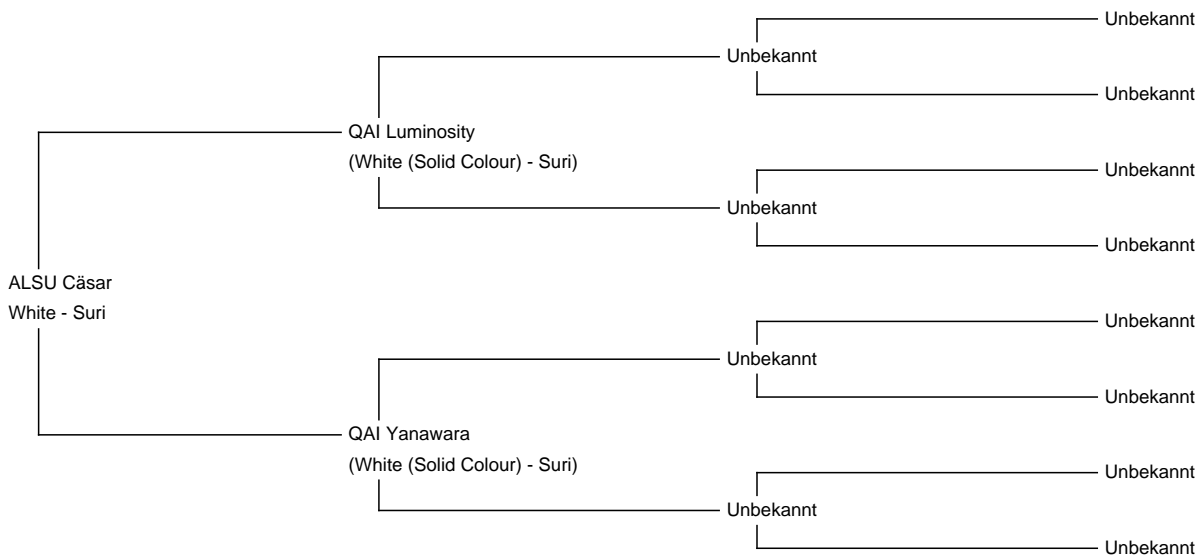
ALSU Cäsar
White - Suri

QAI Luminosity
(White (Solid Colour) - Suri)

Unbekannt

Unbekannt

Unbekannt

Unbekannt

Unbekannt

Unbekannt

QAI Yanawara
(White (Solid Colour) - Suri)

Unbekannt

Unbekannt

Unbekannt

Unbekannt

Unbekannt

Unbekannt